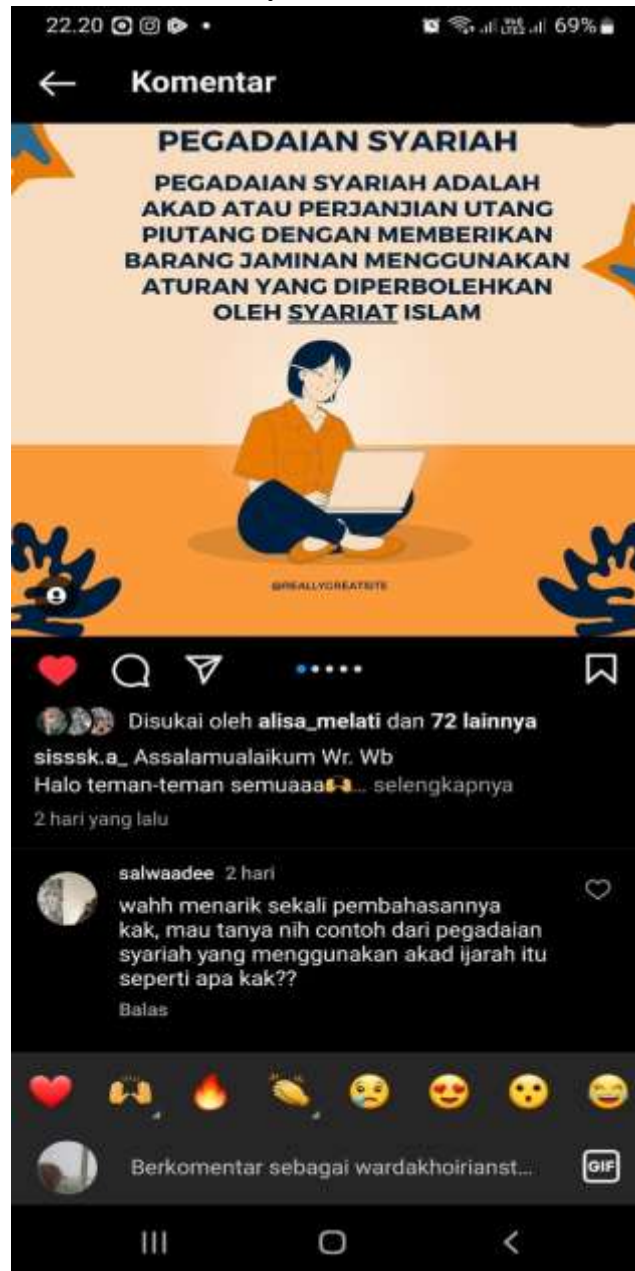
22.20 69%

Komentar

PEGADAIAN SYARIAH

PEGADAIAN SYARIAH ADALAH AKAD ATAU PERJANJIAN UTANG PIUTANG DENGAN MEMBERIKAN BARANG JAMINAN MENGGUNAKAN ATURAN YANG DIPERBOLEHKAN OLEH SYARIAT ISLAM

@REALLYGREATSITE

Disukai oleh alisa_melati dan 72 lainnya

sisssk.a_ Assalamualaikum Wr. Wb
Halo teman-teman semuaaa🙌... selengkapnya

2 hari yang lalu

salwaadee 2 hari
wahh menarik sekali pembahasannya kak, mau tanya nih contoh dari pegadaian syariah yang menggunakan akad ijarah itu seperti apa kak??
Balas

Berkomentar sebagai wardakhoirianst...

GIF